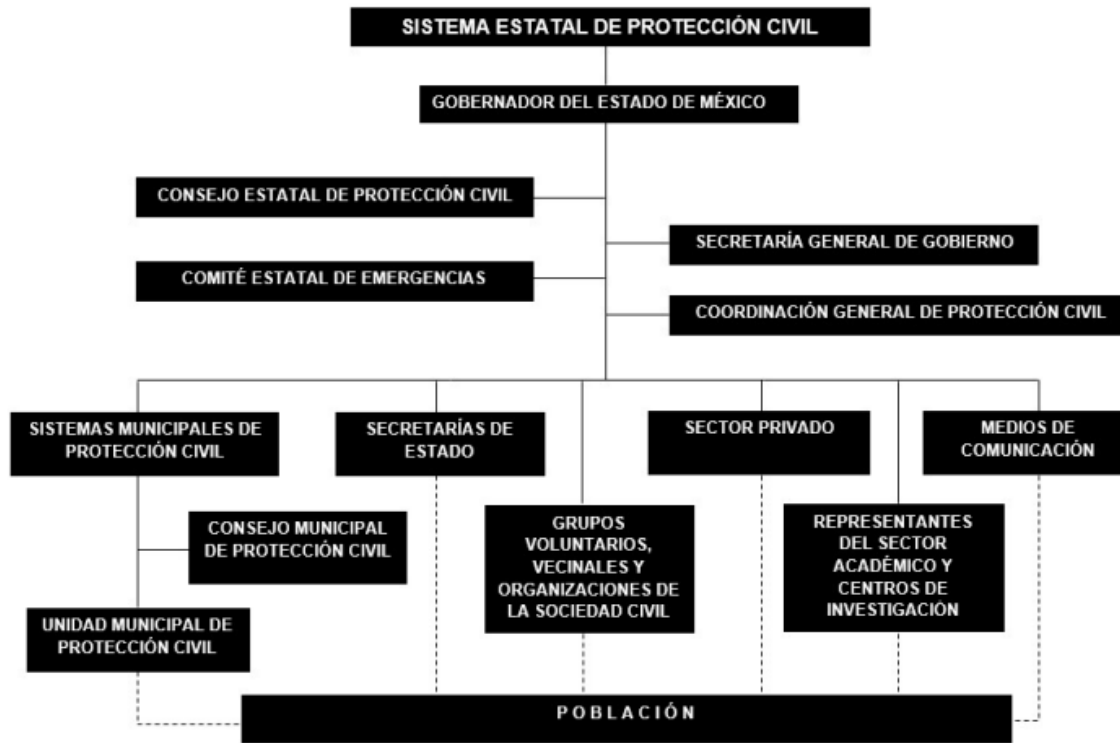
SISTEMA ESTATAL DE PROTECCIÓN CIVIL

GOBERNADOR DEL ESTADO DE MÉXICO

CONSEJO ESTATAL DE PROTECCIÓN CIVIL

SECRETARÍA GENERAL DE GOBIERNO

COMITÉ ESTATAL DE EMERGENCIAS

COORDINACIÓN GENERAL DE PROTECCIÓN CIVIL

SISTEMAS MUNICIPALES DE PROTECCIÓN CIVIL

SECRETARÍAS DE ESTADO

SECTOR PRIVADO

MEDIOS DE COMUNICACIÓN

CONSEJO MUNICIPAL DE PROTECCIÓN CIVIL

GRUPOS VOLUNTARIOS, VECINALES Y ORGANIZACIONES DE LA SOCIEDAD CIVIL

REPRESENTANTES DEL SECTOR ACADÉMICO Y CENTROS DE INVESTIGACIÓN

UNIDAD MUNICIPAL DE PROTECCIÓN CIVIL

POBLACIÓN